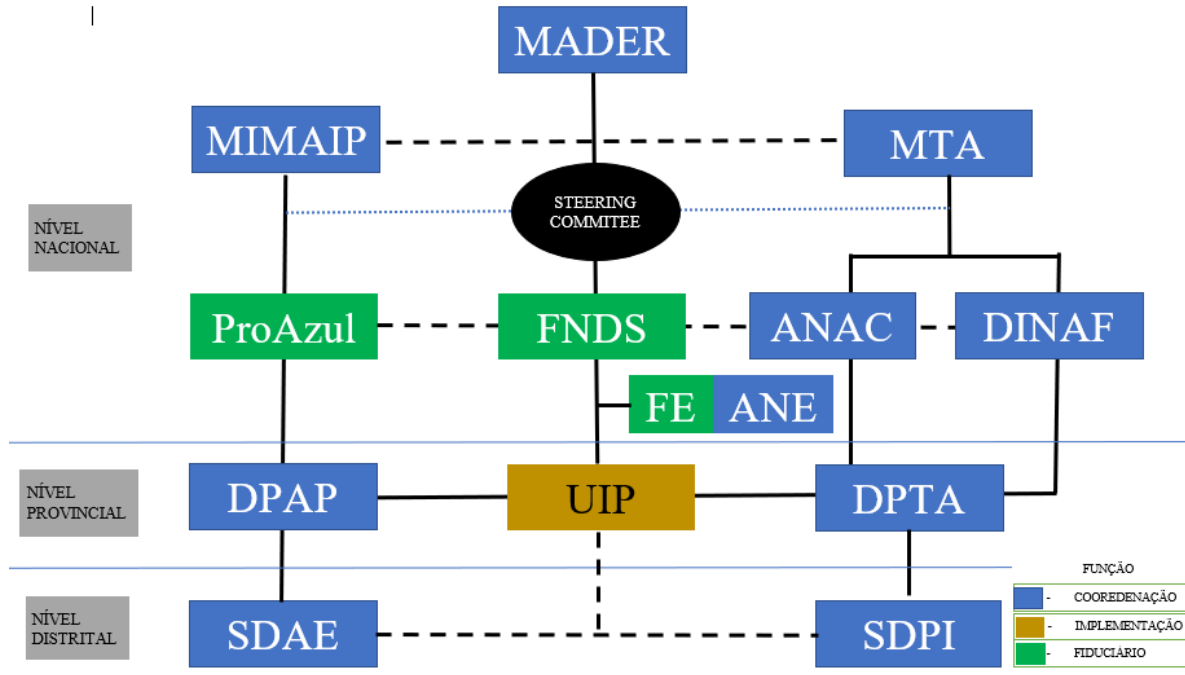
MADER

MIMAIP

MTA

NÍVEL NACIONAL

STEERING COMMITEE

ProAzul

FNDS

ANAC

DINAF

FE

ANE

NÍVEL PROVINCIAL

DPAP

UIP

DPTA

NÍVEL DISTRITAL

SDAE

SDPI

FUNÇÃO

- COOREDENAÇÃO

- IMPLEMENTAÇÃO

- FIDUCIÁRIO